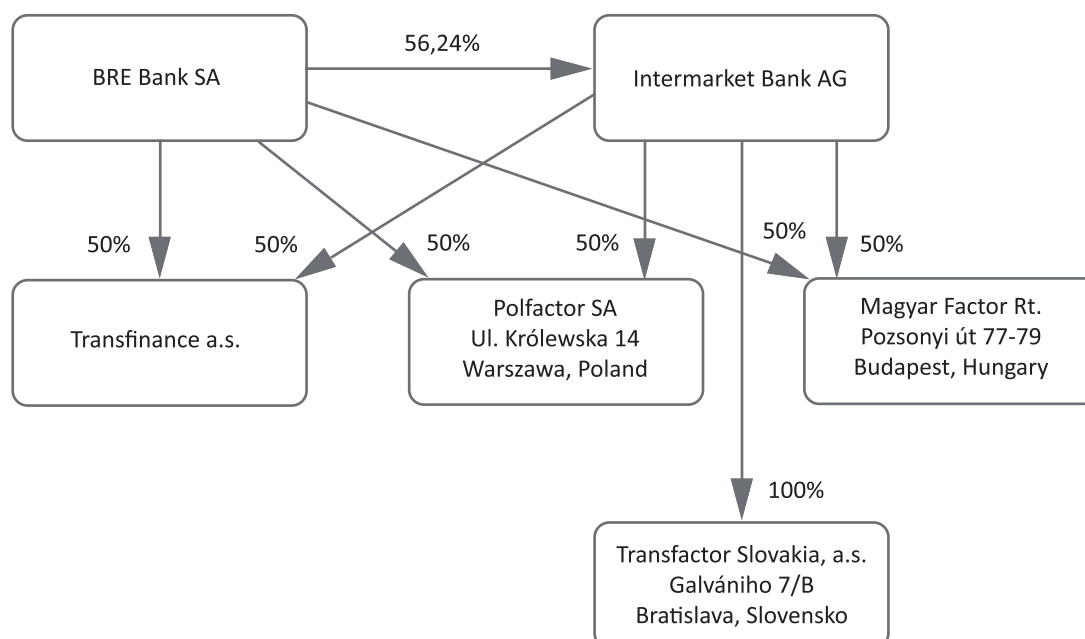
BRE Bank SA

56,24%

Intermarket Bank AG

50%

50%

50%

50%

50%

50%

Transfinance a.s.

Polfactor SA
Ul. Królewska 14
Warszawa, Poland

Magyar Factor Rt.
Pozsonyi út 77-79
Budapest, Hungary

100%

Transfactor Slovakia, a.s.
Galvániho 7/B
Bratislava, Slovensko